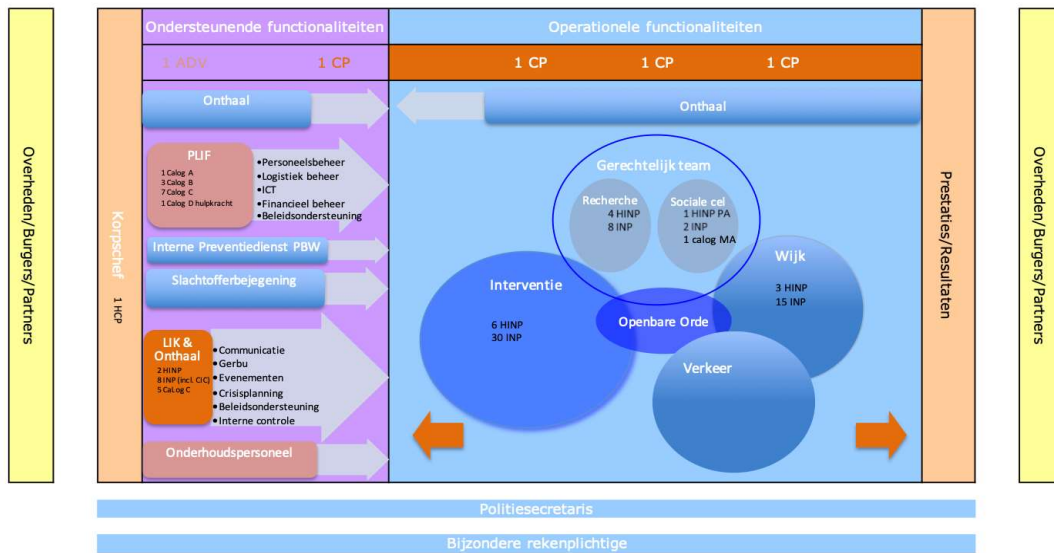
Overheden/Burgers/Partners

Korpschef

1 HCP

Ondersteunende functionaliteiten

1 ADV

1 CP

Operationele functionaliteiten

1 CP

1 CP

1 CP

Onthaal

Onthaal

PLIF

1 Calog A
3 Calog B
7 Calog C
1 Calog D hulpkracht

•Personeelsbeheer
•Logistiek beheer
•ICT
•Financieel beheer
•Beleidsondersteuning

Interne Preventiedienst PBW

Slachtofferbejegening

LIK & Onthaal

2 HINP
8 INP (incl. CIC)
5 CaLog C

•Communicatie
•Gerbu
•Evenementen
•Crisisplanning
•Beleidsondersteuning
•Interne controle

Onderhoudspersoneel

Gerechtelijk team

Recherche
4 HINP
8 INP

Sociale cel
1 HINP PA
2 INP
1 calog MA

Wijk
3 HINP
15 INP

Interventie
6 HINP
30 INP

Openbare Orde

Verkeer

Prestaties/Resultaten

Overheden/Burgers/Partners

Politiesecretaris

Bijzondere rekenplichtige